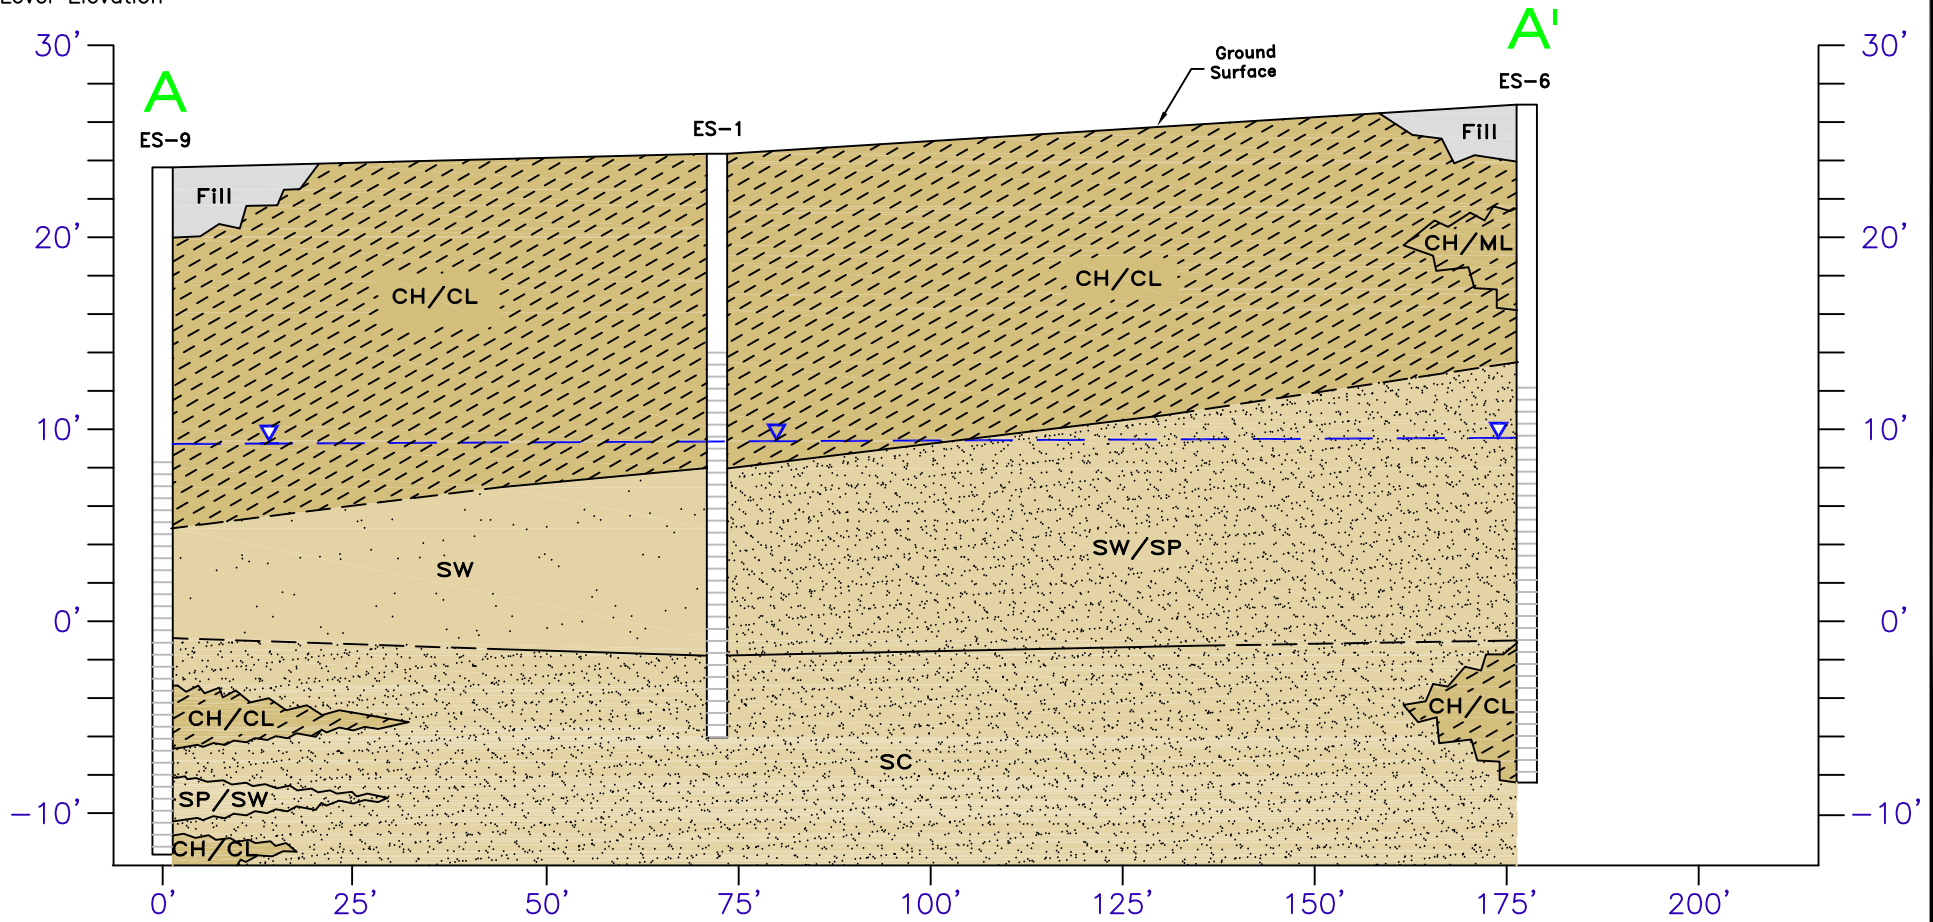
Level Elevation

A

A'

ES-9

ES-1

ES-6

Ground Surface

Fill

Fill

CH/CL

CH/CL

CH/ML

SW

SW/SP

SC

CH/CL

SP/SW

CH/CL

CH/CL

30'
20'
10'
0'
-10'

30'
20'
10'
0'
-10'

0'
25'
50'
75'
100'
125'
150'
175'
200'